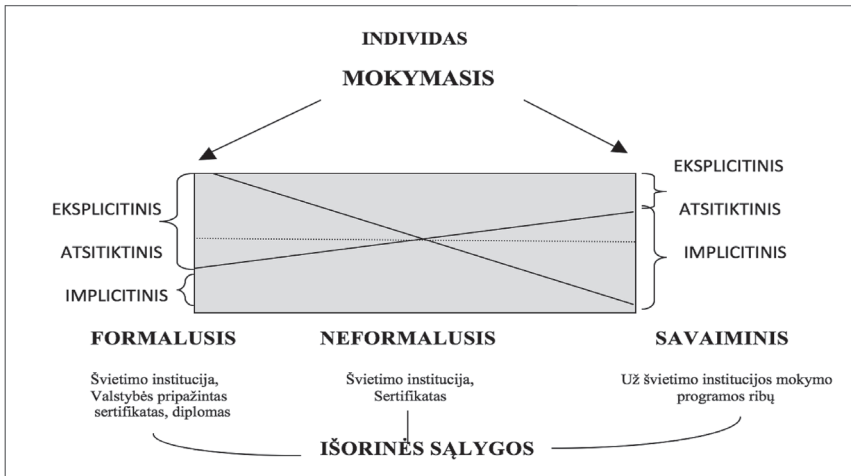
INDIVIDAS

MOKYMASIS

EKSPLICITINIS

ATSITIKTINIS

IMPLICITINIS

EKSPLICITINIS

ATSITIKTINIS

IMPLICITINIS

FORMALUSIS

NEFORMALUSIS

SAVAIMINIS

Švietimo institucija, Valstybės pripažintas sertifikatas, diplomas

Švietimo institucija, Sertifikatas

Už švietimo institucijos mokymo programos ribų

IŠORINĖS SĄLYGOS